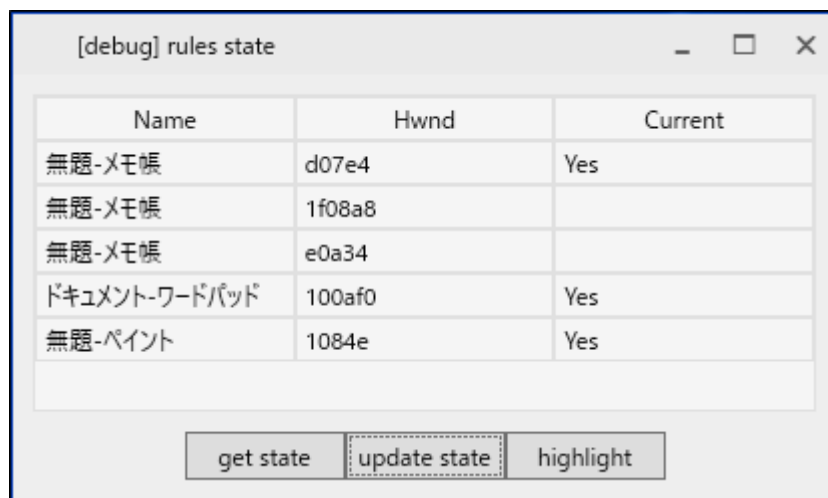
[debug] rules state

| Name | Hwnd | Current |
|---|---|---|
| 無題-メモ帳 | d07e4 | Yes |
| 無題-メモ帳 | 1f08a8 | |
| 無題-メモ帳 | e0a34 | |
| ドキュメント-ワードパッド | 100af0 | Yes |
| 無題-ペイント | 1084e | Yes |

get state
update state
highlight